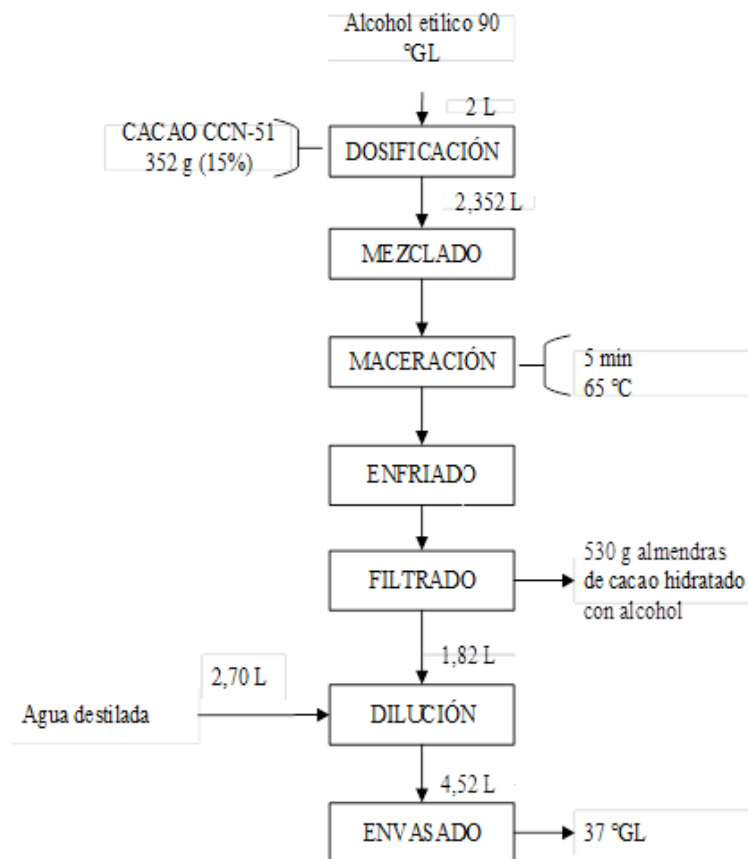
Alcohol etílico 90 °GL

2 L

CACAO CCN-51
352 g (15%)

DOSIFICACIÓN

2,352 L

MEZCLADO

MACERACIÓN

5 min
65 °C

ENFRIADO

FILTRADO

530 g almendras de cacao hidratado con alcohol

1,82 L

2,70 L

Agua destilada

DILUCIÓN

4,52 L

ENVASADO

37 °GL